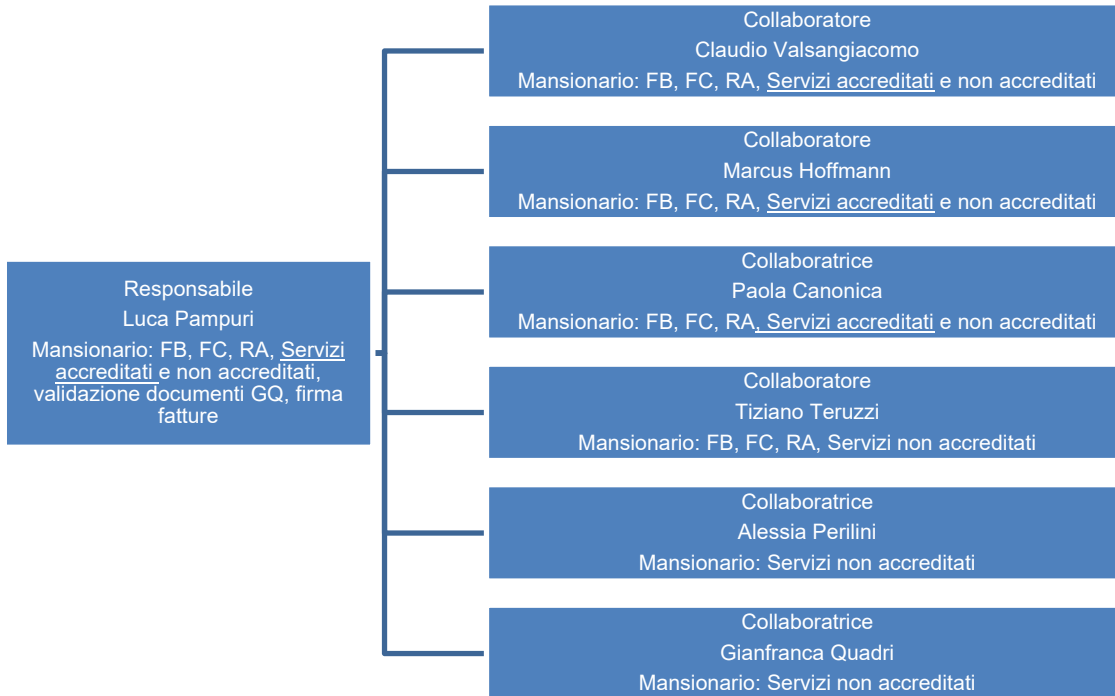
Responsabile
Luca Pampuri
Mansionario: FB, FC, RA, Servizi accreditati e non accreditati, validazione documenti GQ, firma fatture

Collaboratore
Claudio Valsangiacomo
Mansionario: FB, FC, RA, Servizi accreditati e non accreditati

Collaboratore
Marcus Hoffmann
Mansionario: FB, FC, RA, Servizi accreditati e non accreditati

Collaboratrice
Paola Canonica
Mansionario: FB, FC, RA, Servizi accreditati e non accreditati

Collaboratore
Tiziano Teruzzi
Mansionario: FB, FC, RA, Servizi non accreditati

Collaboratrice
Alessia Perilini
Mansionario: Servizi non accreditati

Collaboratrice
Gianfranca Quadri
Mansionario: Servizi non accreditati